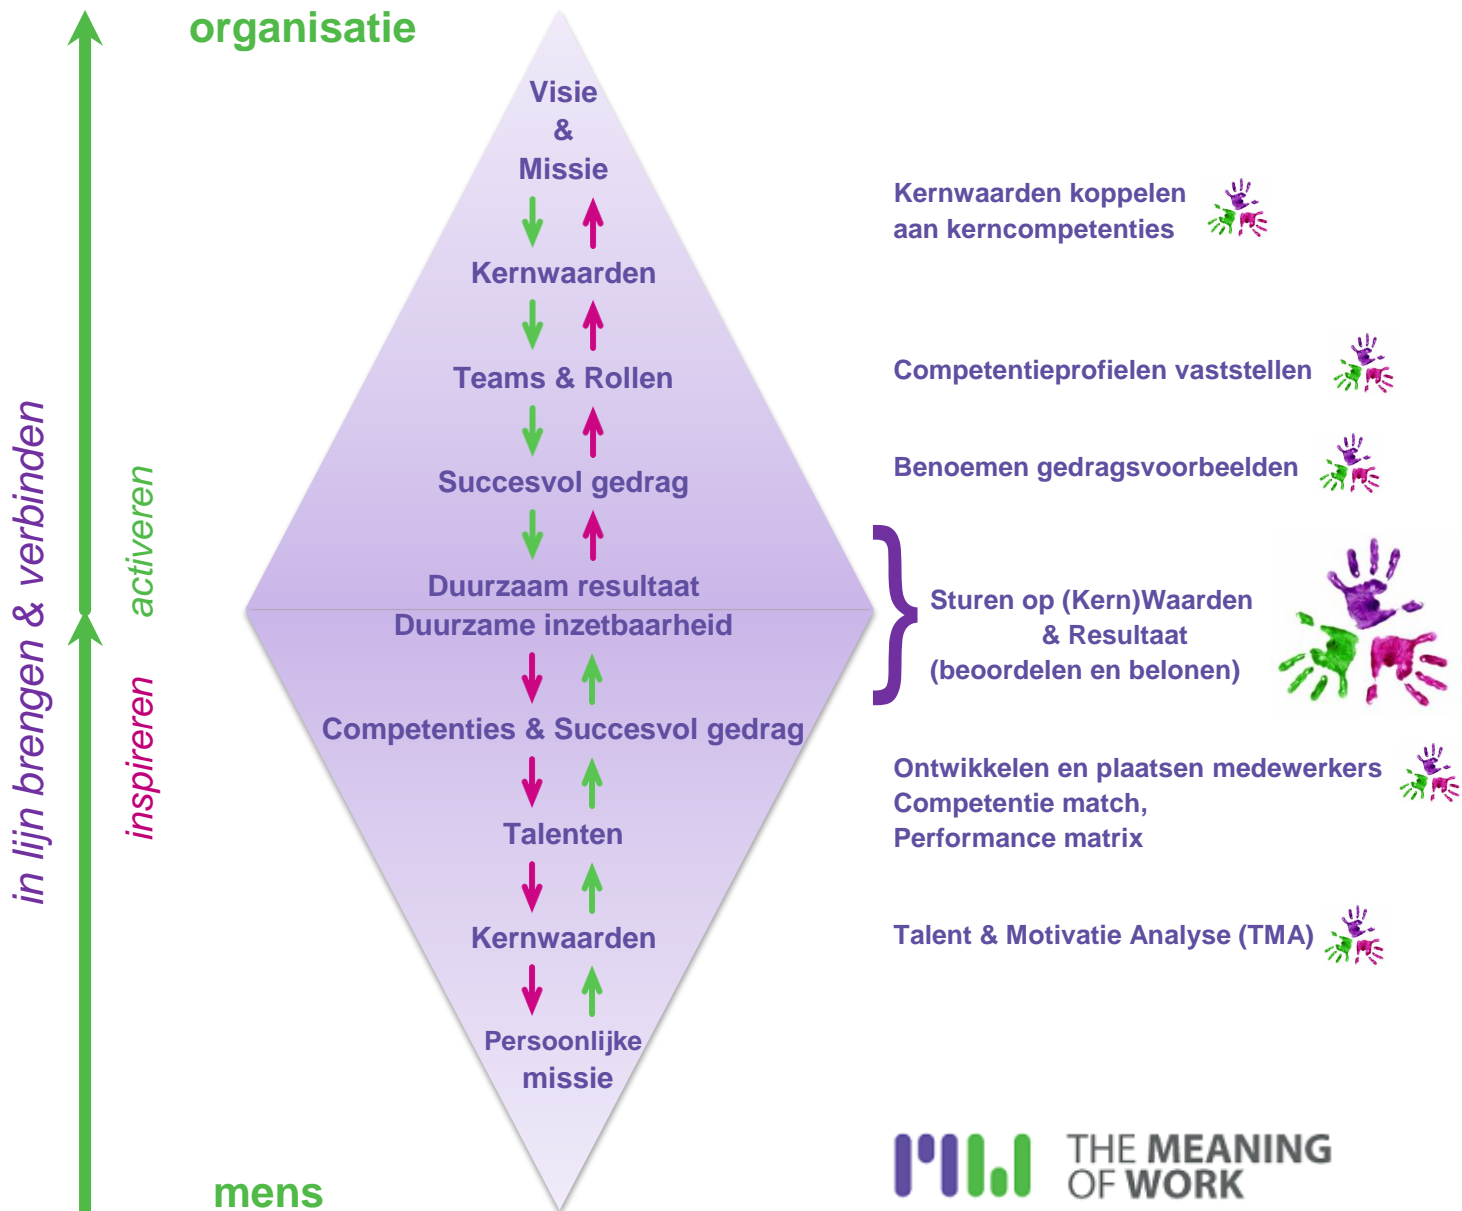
organisatie

in lijn brengen & verbinden

activeren

inspireren

Visie
&
Missie

Kernwaarden

Teams & Rollen

Succesvol gedrag

Duurzaam resultaat
Duurzame inzetbaarheid

Competenties & Succesvol gedrag

Talenten

Kernwaarden

Persoonlijke missie

mens

Kernwaarden koppelen aan kerncompetenties

Competentieprofielen vaststellen

Benoemen gedragsvoorbeelden

Sturen op (Kern)Waarden & Resultaat (beoordelen en belonen)

Ontwikkelen en plaatsen medewerkers
Competentie match,
Performance matrix

Talent & Motivatie Analyse (TMA)

THE MEANING OF WORK